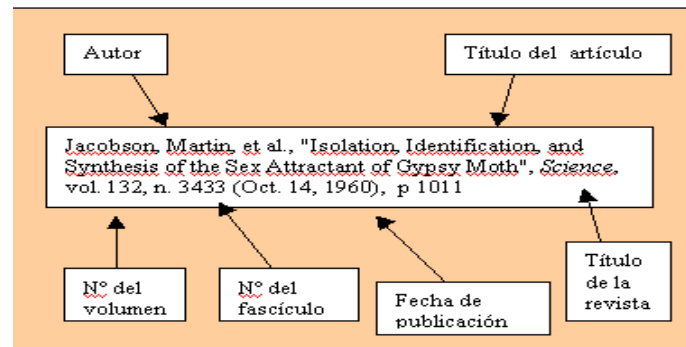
Autor

Título del artículo

Jacobson, Martin, et al., "Isolation, Identification, and Synthesis of the Sex Attractant of Gypsy Moth", *Science*, vol. 132, n. 3433 (Oct. 14, 1960), p 1011

Nº del volumen

Nº del fascículo

Fecha de publicación

Título de la revista